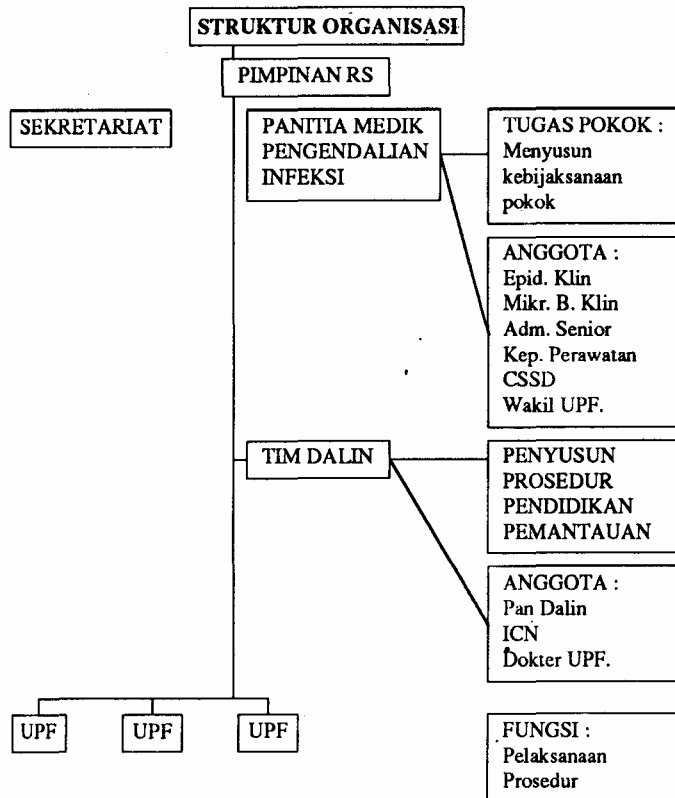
STRUKTUR ORGANISASI

PIMPINAN RS

SEKRETARIAT

PANITIA MEDIK PENGENDALIAN INFEKSI

TUGAS POKOK : Menyusun kebijaksanaan pokok

ANGGOTA : Epid. Klin Mikr. B. Klin Adm. Senior Kep. Perawatan CSSD Wakil UPF.

TIM DALIN

PENYUSUN PROSEDUR PENDIDIKAN PEMANTAUAN

ANGGOTA : Pan Dalin ICN Dokter UPF.

UPF

UPF

UPF

FUNGSI : Pelaksanaan Prosedur